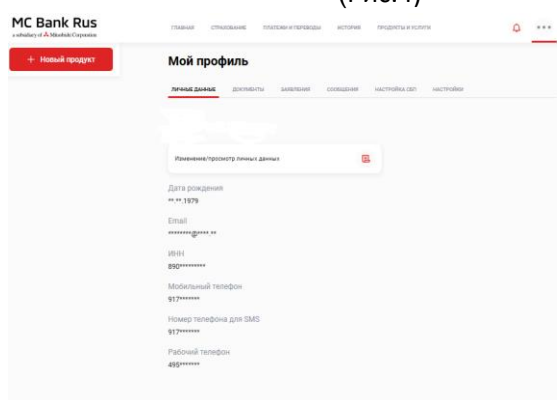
MC Bank Rus
a subsidiary of Mitsubishi Corporation

ГЛАВНАЯ СТРАХОВАНИЕ ПЛАТЕЖИ И ПЕРЕВОДЫ ИСТОРИЯ ПРОДУКТЫ И УСЛУГИ

+ Новый продукт

Мой профиль

ЛИЧНЫЕ ДАННЫЕ ДОКУМЕНТЫ ЗАЯВЛЕНИЯ СООБЩЕНИЯ НАСТРОЙКА СБП НАСТРОЙКИ

Изменение/просмотр личных данных

Дата рождения
**.**.1979

Email
********@*****.**

ИНН
890*********

Мобильный телефон
917*******

Номер телефона для SMS
917*******

Рабочий телефон
495*******